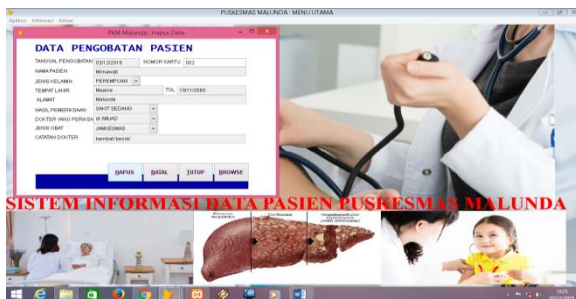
PUSKESMAS MALUNDA : MENU UTAMA

Aplikasi Informasi Keluar

PKM Malunda : Hapus Data

DATA PENGOBATAN PASIEN

TANGGAL PENGOBATAN 03/12/2019 NOMOR KARTU 002

NAMA PASIEN Mirnawati

JENIS KELAMIN PEREMPUAN

TEMPAT LAHIR Majene TGL 10/11/2000

ALAMAT Malunda

HASIL PEMERIKSAAN SAKIT SEDANG

DOKTER YANG PERIKSA dr ANJAD

JENIS OBAT JAMKESMAS

CATATAN DOKTER kembali besok

HAPUS BATAL TUTUP BROWSE

SISTEM INFORMASI DATA PASIEN PUSKESMAS MALUNDA